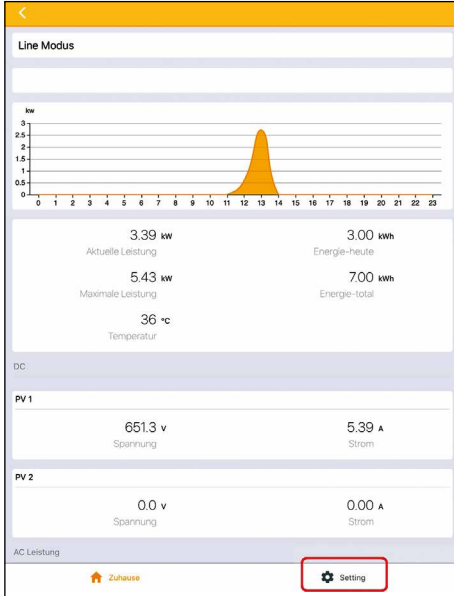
<

Line Modus

kw
3
2.5
2
1.5
1
0.5
0
0 1 2 3 4 5 6 7 8 9 10 11 12 13 14 15 16 17 18 19 20 21 22 23

3.39 kW
Aktuelle Leistung

3.00 kWh
Energie-heute

5.43 kW
Maximale Leistung

7.00 kWh
Energie-total

36 °C
Temperatur

DC

PV 1

651.3 V
Spannung

5.39 A
Strom

PV 2

0.0 V
Spannung

0.00 A
Strom

AC Leistung

Zuhause

Setting